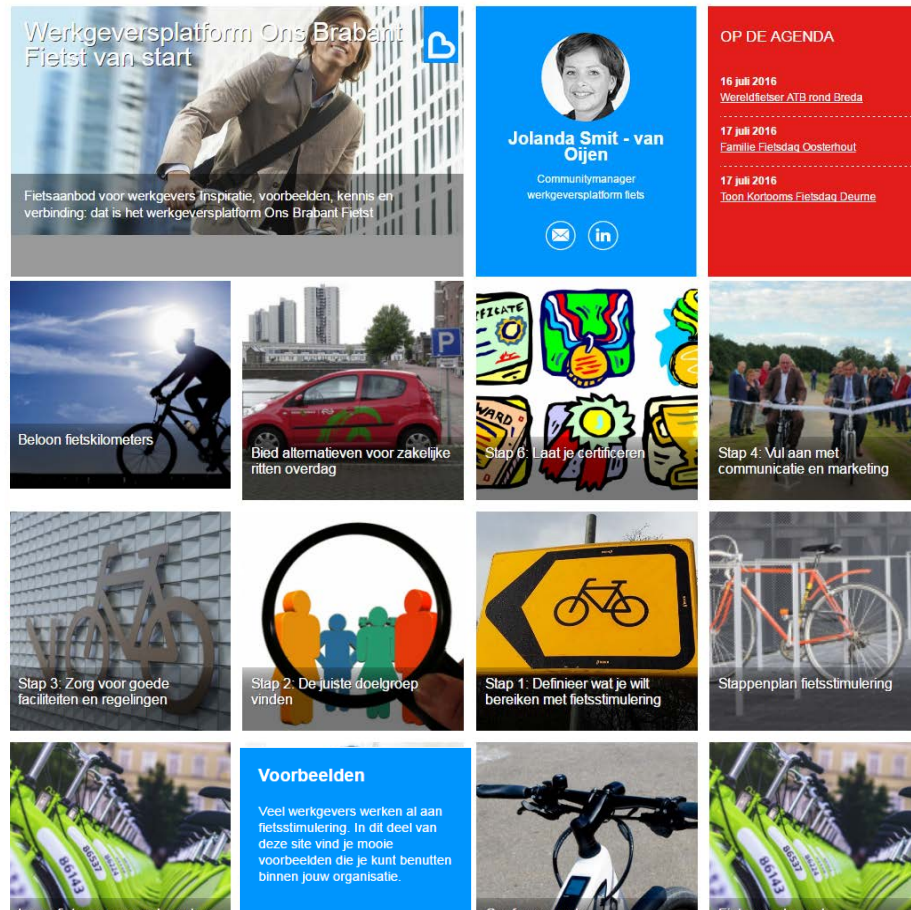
Werkgeversplatform Ons Brabant Fietst van start

Fietsaanbod voor werkgevers Inspiratie, voorbeelden, kennis en verbinding: dat is het werkgeversplatform Ons Brabant Fietst

Jolanda Smit - van Oijen

Communitymanager werkgeversplatform fiets

OP DE AGENDA

16 juli 2016
Wereldfietser ATB rond Breda

17 juli 2016
Familie Fietsdag Oosterhout

17 juli 2016
Toon Kortooms Fietsdag Deurne

Beloon fietskilometers

Bied alternatieven voor zakelijke ritten overdag

Stap 6: Laat je certificeren

Stap 4: Vul aan met communicatie en marketing

Stap 3: Zorg voor goede faciliteiten en regelingen

Stap 2: De juiste doelgroep vinden

Stap 1: Definieer wat je wilt bereiken met fietsstimulering

Stappenplan fietsstimulering

Voorbeelden

Veel werkgevers werken al aan fietsstimulering. In dit deel van deze site vind je mooie voorbeelden die je kunt benutten binnen jouw organisatie.